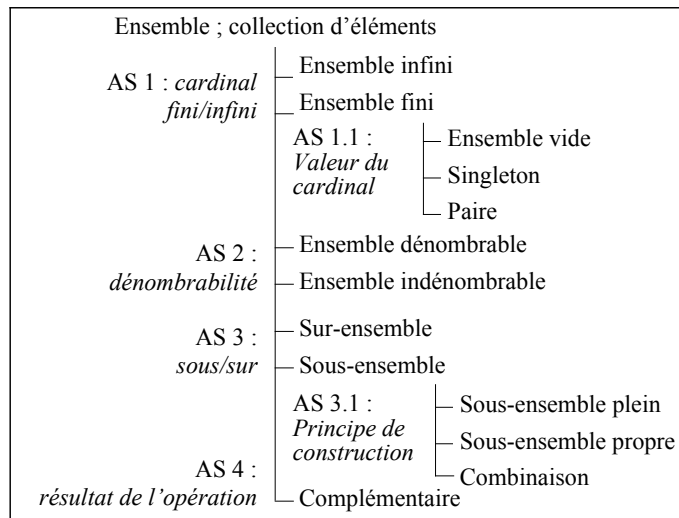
Ensemble ; collection d'éléments

AS 1 : *cardinal fini/infini*
Ensemble infini
Ensemble fini

AS 1.1 : *Valeur du cardinal*
Ensemble vide
Singleton
Paire

AS 2 : *dénombrabilité*
Ensemble dénombrable
Ensemble indénombrable

AS 3 : *sous/sur*
Sur-ensemble
Sous-ensemble

AS 3.1 : *Principe de construction*
Sous-ensemble plein
Sous-ensemble propre
Combinaison

AS 4 : *résultat de l'opération*
Complémentaire